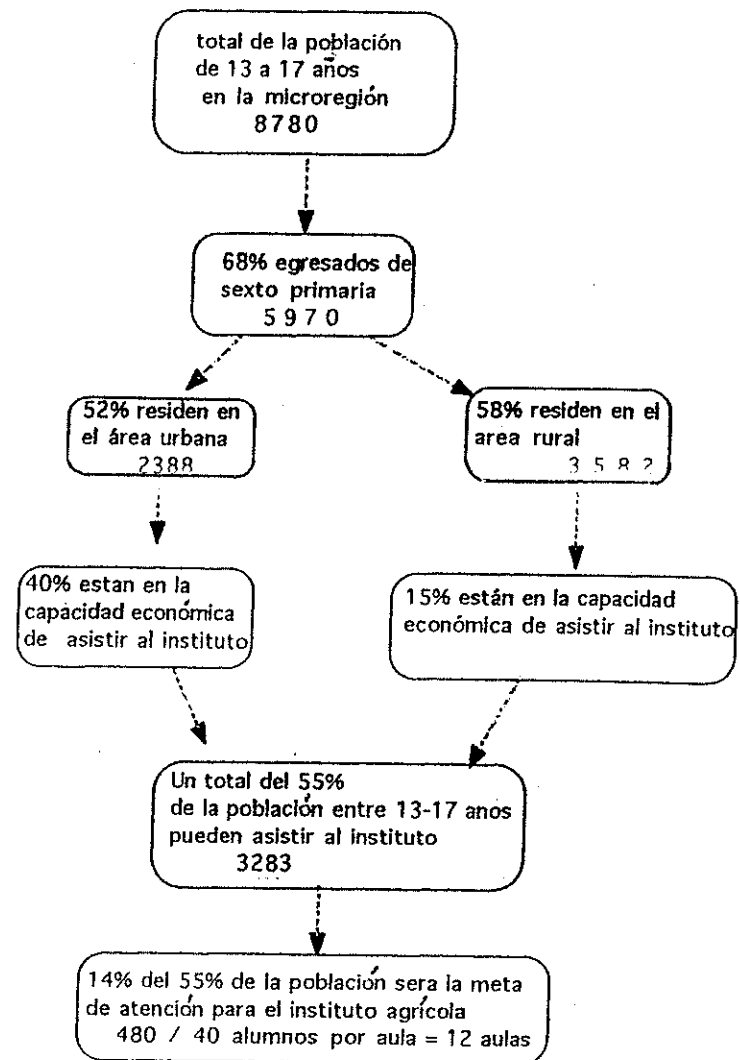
total de la población de 13 a 17 años en la microregión
8780

68% egresados de sexto primaria
5970

52% residen en el área urbana
2388

58% residen en el area rural
3582

40% estan en la capacidad económica de asistir al instituto

15% están en la capacidad económica de asistir al instituto

Un total del 55% de la población entre 13-17 anos pueden asistir al instituto
3283

14% del 55% de la población sera la meta de atención para el instituto agrícola
480 / 40 alumnos por aula = 12 aulas